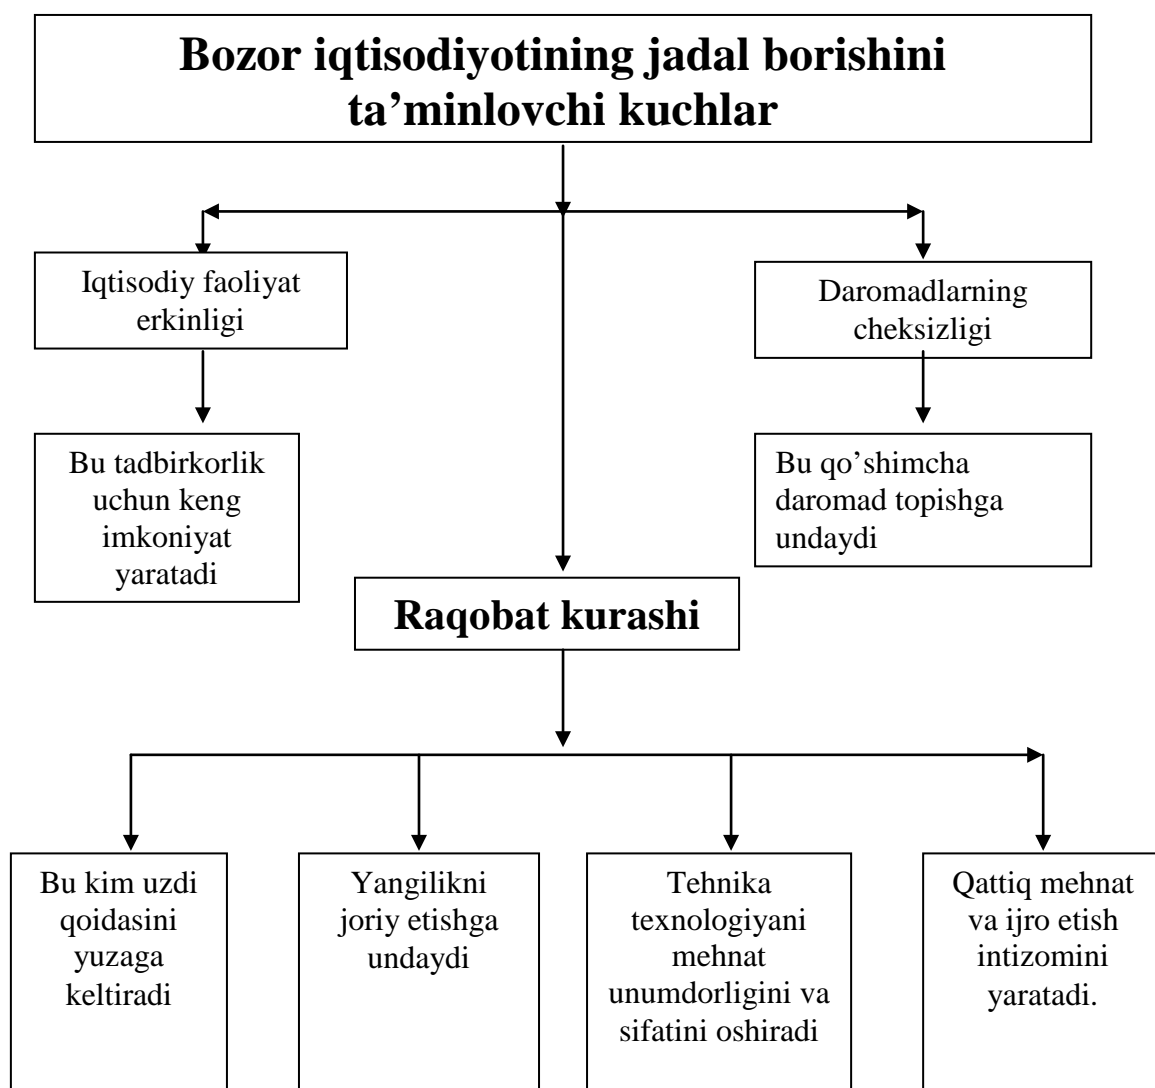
Bozor iqtisodiyotining jadal borishini ta’minlovchi kuchlar

Iqtisodiy faoliyat erkinligi

Bu tadbirkorlik uchun keng imkoniyat yaratadi

Daromadlarning cheksizligi

Bu qo’shimcha daromad topishga undaydi

Raqobat kurashi

Bu kim uzdi qoidasini yuzaga keltiradi

Yangilikni joriy etishga undaydi

Tehnika texnologiyani mehnat unumdorligini va sifatini oshiradi

Qattiq mehnat va ijro etish intizomini yaratadi.